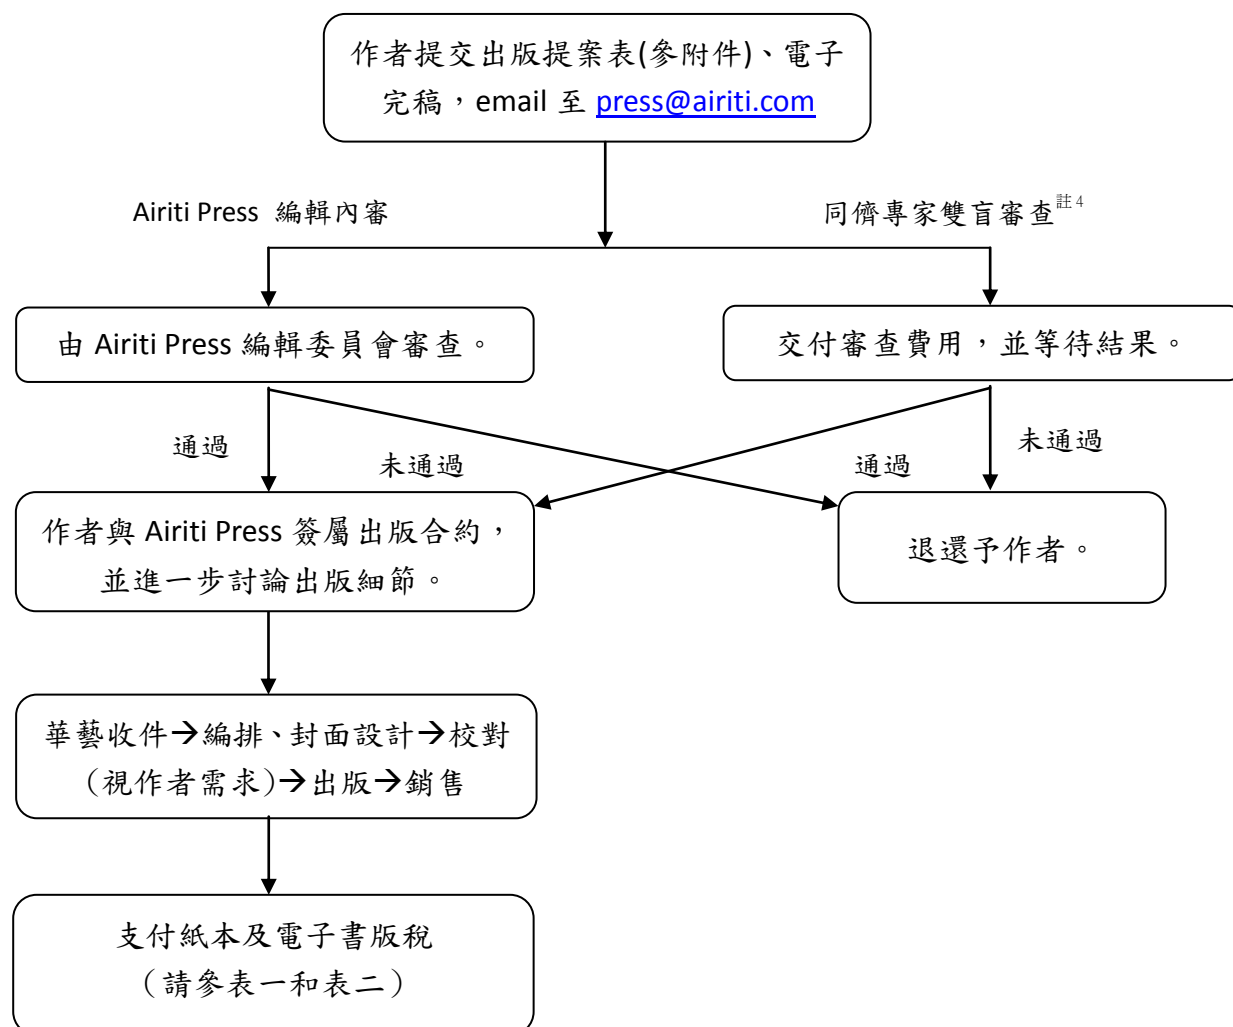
作者提交出版提案表(參附件)、電子完稿，email 至 press@airiti.com

Airiti Press 編輯內審

同儕專家雙盲審查$^{註4}$

由 Airiti Press 編輯委員會審查。

交付審查費用，並等待結果。

通過

未通過

通過

未通過

作者與 Airiti Press 簽屬出版合約，並進一步討論出版細節。

退還予作者。

華藝收件→編排、封面設計→校對(視作者需求)→出版→銷售

支付紙本及電子書版稅（請參表一和表二）